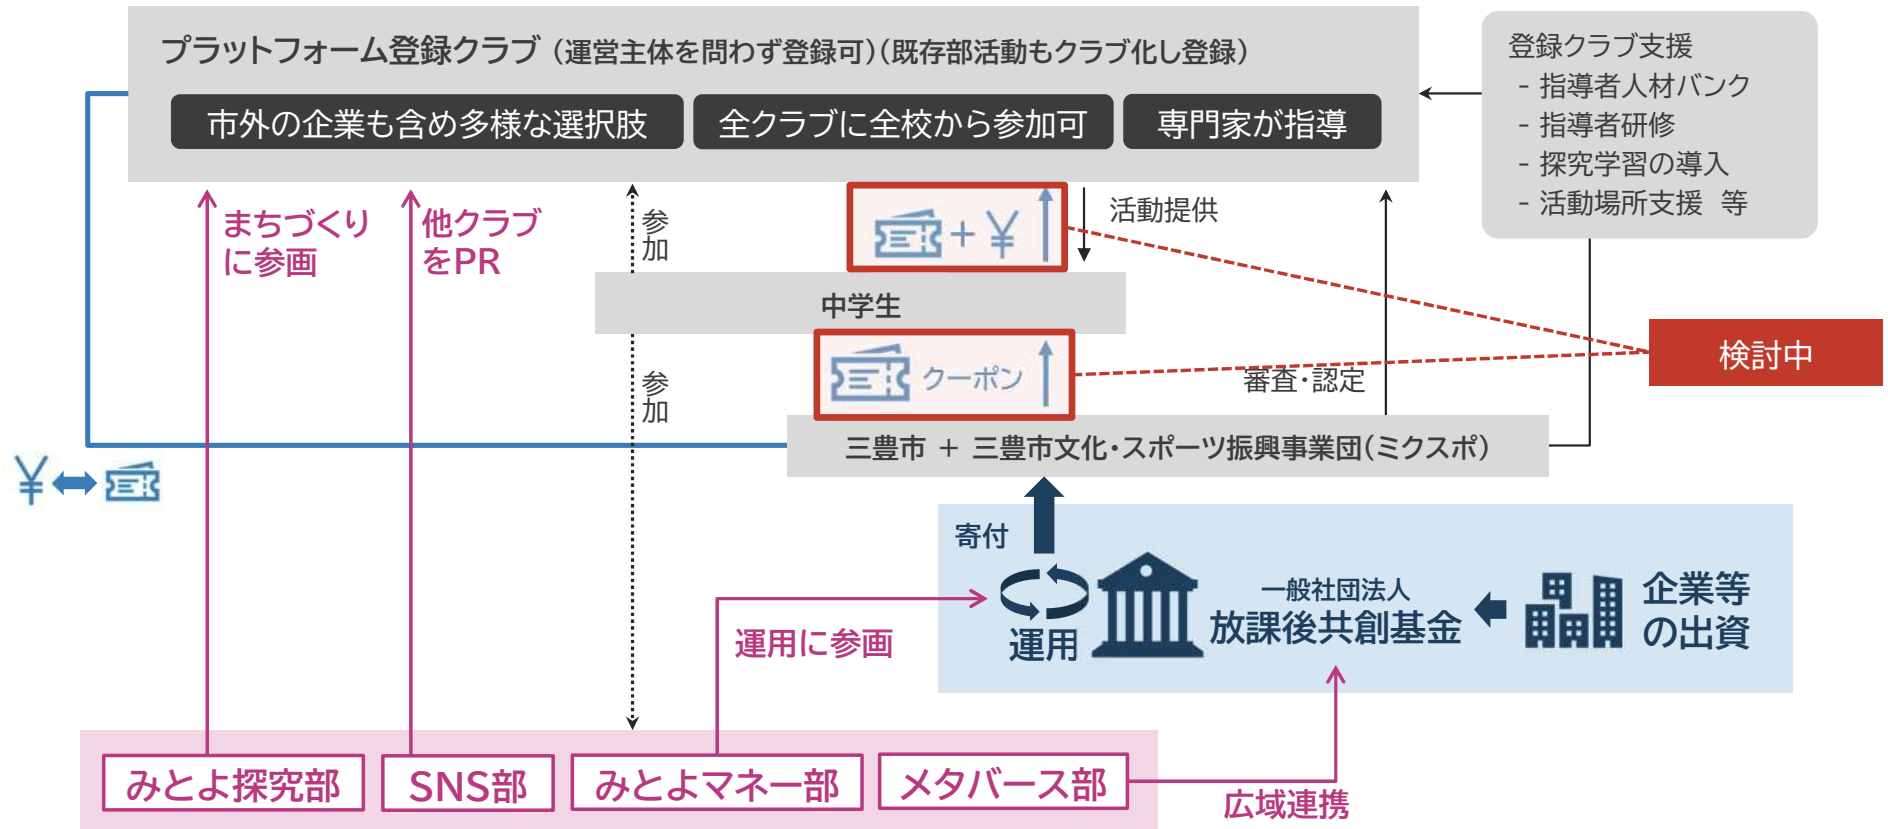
プラットフォーム登録クラブ（運営主体を問わず登録可）（既存部活動もクラブ化し登録）

市外の企業も含め多様な選択肢

全クラブに全校から参加可

専門家が指導

登録クラブ支援
- 指導者人材バンク
- 指導者研修
- 探究学習の導入
- 活動場所支援　等

まちづくりに参画

他クラブをPR

参加

+ ¥

活動提供

中学生

クーポン

審査・認定

検討中

参加

三豊市 ＋ 三豊市文化・スポーツ振興事業団（ミクスポ）

¥

寄付

運用

一般社団法人
放課後共創基金

企業等の出資

運用に参画

みとよ探究部

SNS部

みとよマネー部

メタバース部

広域連携